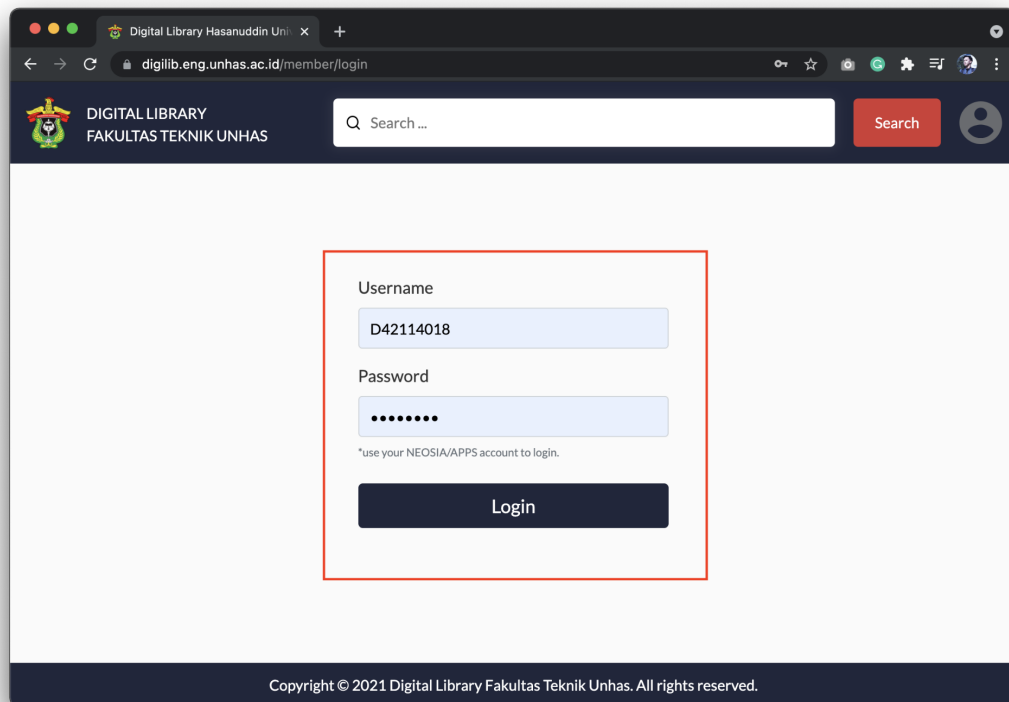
Digital Library Hasanuddin Univ

digilib.eng.unhas.ac.id/member/login

DIGITAL LIBRARY
FAKULTAS TEKNIK UNHAS

Search ...

Search

Username

D42114018

Password

••••••••

*use your NEOSIA/APPS account to login.

Login

Copyright © 2021 Digital Library Fakultas Teknik Unhas. All rights reserved.